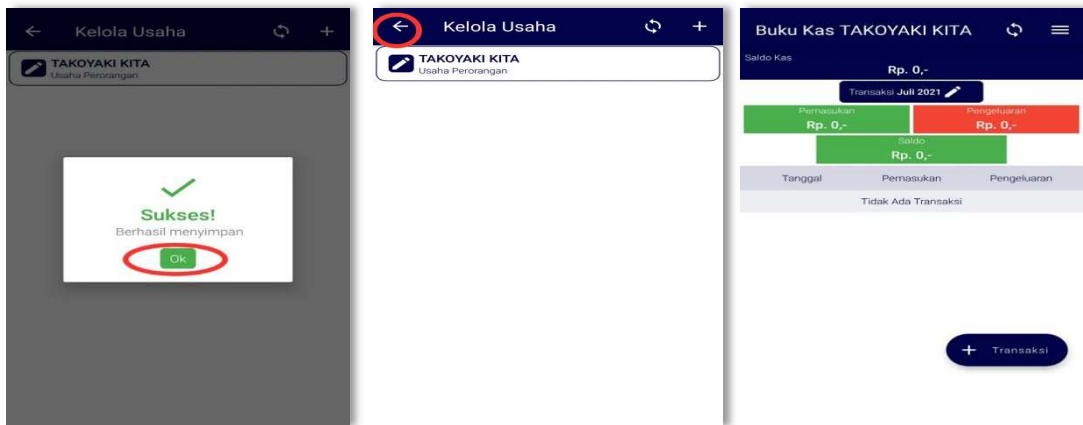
Kelola Usaha

TAKOYAKI KITA
Usaha Perorangan

Sukses!
Berhasil menyimpan
Ok

Kelola Usaha

TAKOYAKI KITA
Usaha Perorangan

Buku Kas TAKOYAKI KITA

Saldo Kas
Rp. 0,-

Transaksi Juli 2021

Pemasukan
Rp. 0,-

Pengeluaran
Rp. 0,-

Saldo
Rp. 0,-

| Tanggal | Pemasukan | Pengeluaran |
|---|---|---|
| Tidak Ada Transaksi | | |

+ Transaksi